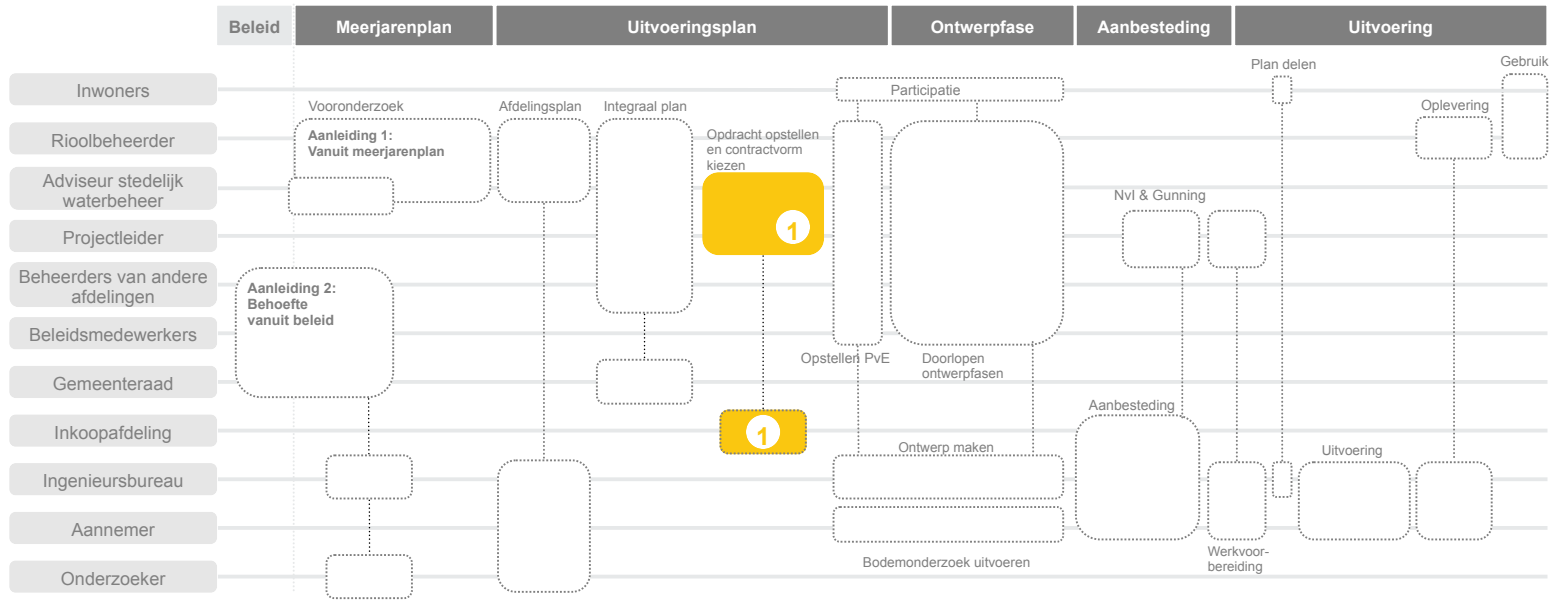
Beleid | Meerjarenplan | Uitvoeringsplan | Ontwerpfase | Aanbesteding | Uitvoering

Inwoners
Rioolbeheerder
Adviseur stedelijk waterbeheer
Projectleider
Beheerders van andere afdelingen
Beleidsmedewerkers
Gemeenteraad
Inkoopafdeling
Ingenieursbureau
Aannemer
Onderzoeker

Vooronderzoek
Aanleiding 1: Vanuit meerjarenplan
Aanleiding 2: Behoefte vanuit beleid
Afdelingsplan
Integraal plan
Opdracht opstellen en contractvorm kiezen
1
1
Participatie
Opstellen PvE
Doorlopen ontwerpfasen
Ontwerp maken
Bodemonderzoek uitvoeren
NvI & Gunning
Aanbesteding
Werkvoorbereiding
Plan delen
Uitvoering
Oplevering
Gebruik